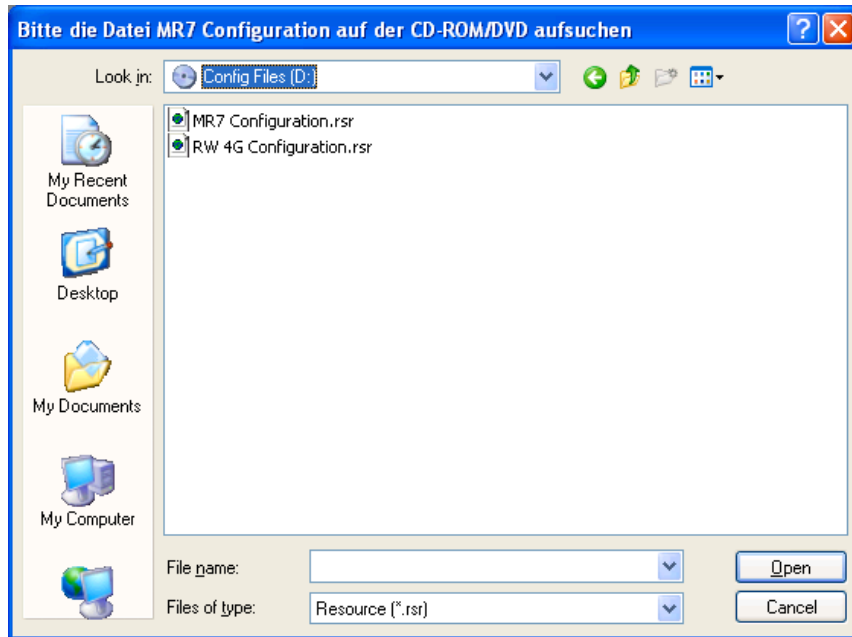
Bitte die Datei MR7 Configuration auf der CD-ROM/DVD aufsuchen

Look in: Config Files (D:)

MR7 Configuration.rsr
RW 4G Configuration.rsr

My Recent Documents

Desktop

My Documents

My Computer

File name:

Files of type: Resource (*.rsr)

Open

Cancel